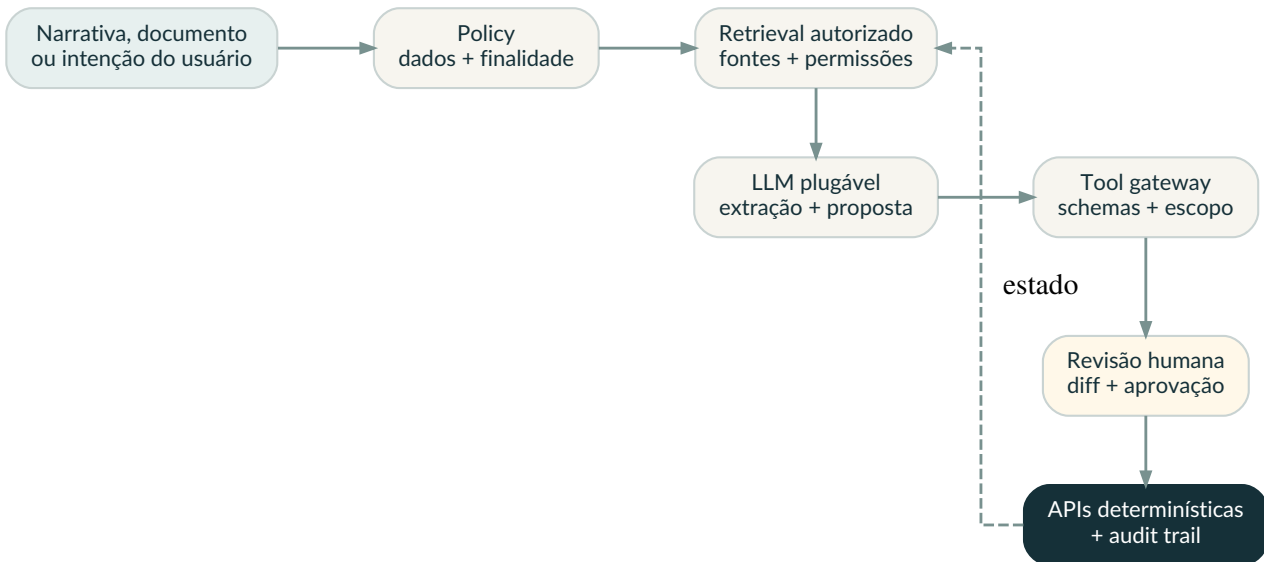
Narrativa, documento ou intenção do usuário

Policy
dados + finalidade

Retrieval autorizado
fontes + permissões

LLM plugável
extração + proposta

Tool gateway
schemas + escopo

estado

Revisão humana
diff + aprovação

APIs determinísticas
+ audit trail